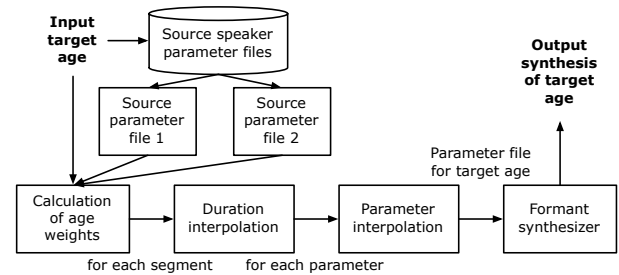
Input target age

Source speaker parameter files

Source parameter file 1

Source parameter file 2

Output synthesis of target age

Parameter file for target age

Calculation of age weights

Duration interpolation

Parameter interpolation

Formant synthesizer

for each segment

for each parameter